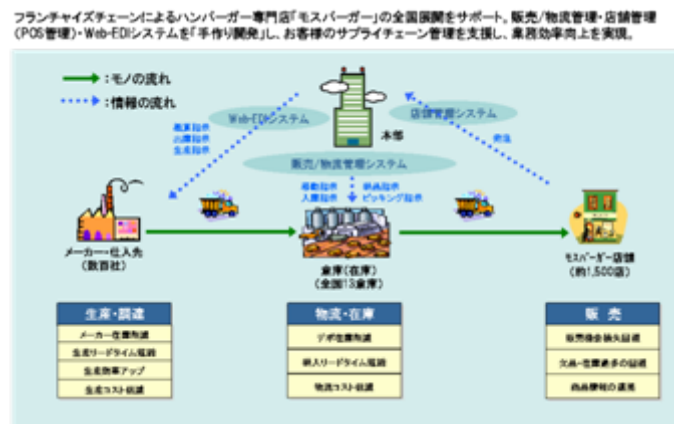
フランチャイズチェーンによるハンバーガー専門店「モスバーガー」の全国展開をサポート。販売/物流管理・店舗管理(POS管理)・Web-EDIシステムを「手作り開発」し、お客様のサプライチェーン管理を支援し、業務効率向上を実現。

:モノの流れ
:情報の流れ

Web-EDIシステム
店舗管理システム
本部
販売/物流管理システム

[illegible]
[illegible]
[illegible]

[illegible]

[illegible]
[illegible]
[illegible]
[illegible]

メーカー・仕入先
(数百社)

倉庫(在庫)
(全国13倉庫)

モスバーガー店舗
(約1,500店)

| 生産・調達 |
|---|
| メーカー在庫削減 |
| 生産リードタイム短縮 |
| 生産効率アップ |
| 生産コスト低減 |

| 物流・在庫 |
|---|
| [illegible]在庫削減 |
| 納入リードタイム短縮 |
| 物流コスト低減 |

| 販売 |
|---|
| 販売機会損失削減 |
| 欠品・在庫過多の削減 |
| 商品鮮度の確保 |